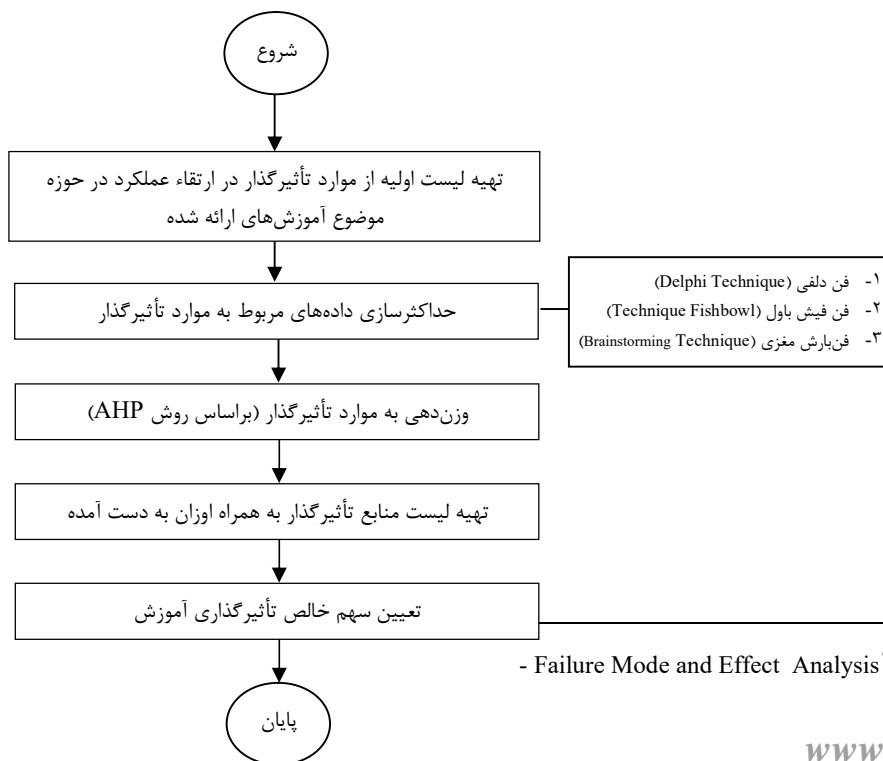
شروع

تهیه لیست اولیه از موارد تأثیرگذار در ارتقاء عملکرد در حوزه موضوع آموزش‌های ارائه شده

حداکثرسازی داده‌های مربوط به موارد تأثیرگذار

۱- فن دلفی (Delphi Technique)
۲- فن فیش باول (Technique Fishbowl)
۳- فن‌بارش مغزی (Brainstorming Technique)

وزن‌دهی به موارد تأثیرگذار (براساس روش AHP)

تهیه لیست منابع تأثیرگذار به همراه اوزان به دست آمده

تعیین سهم خالص تأثیرگذاری آموزش

- Failure Mode and Effect Analysis

پایان

www